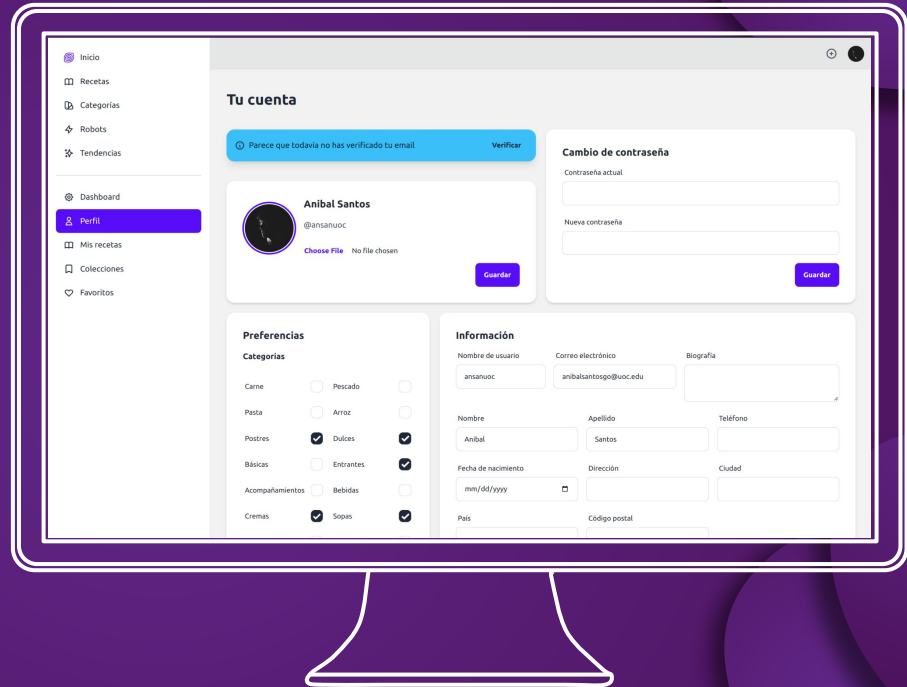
Inicio
Recetas
Categorías
Robots
Tendencias

Dashboard
Perfil
Mis recetas
Colecciones
Favoritos

Tu cuenta

Parece que todavía no has verificado tu email Verificar

Anibal Santos
@ansanuoc
Choose File No file chosen
Guardar

Cambio de contraseña
Contraseña actual
Nueva contraseña
Guardar

Preferencias
Categorías

| | | | |
|---|---|---|---|
| Carne | | Pescado | |
| Pasta | | Arroz | |
| Postres | ☑ | Dulces | ☑ |
| Básicas | | Entrantes | ☑ |
| Acompañamientos | | Bebidas | |
| Cremas | ☑ | Sopas | ☑ |

Información
Nombre de usuario
ansanuoc
Correo electrónico
anibalsantosgo@uoc.edu
Biografía
Nombre
Anibal
Apellido
Santos
Teléfono
Fecha de nacimiento
mm/dd/yyyy
Dirección
Ciudad
País
Código postal